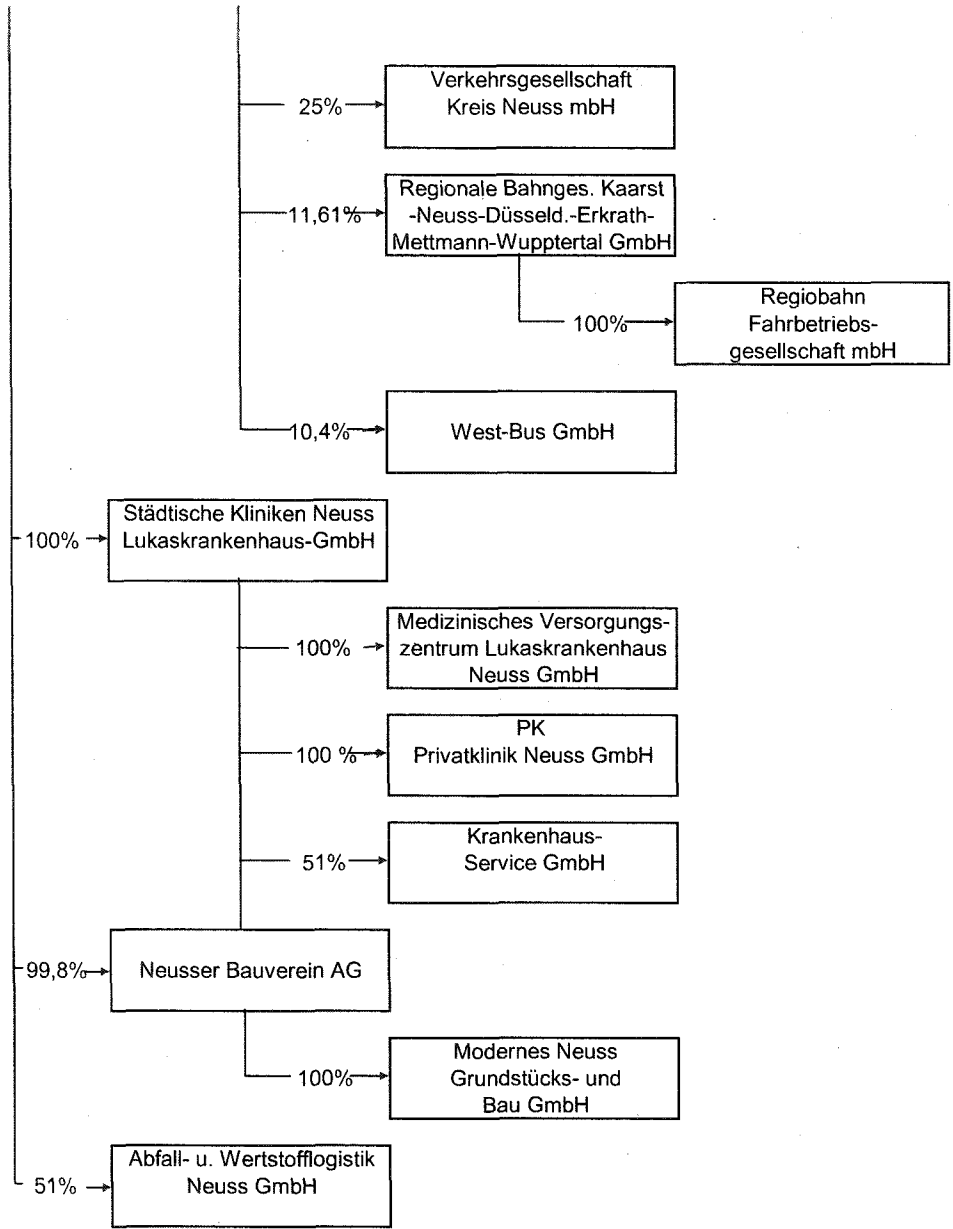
25%

Verkehrsgesellschaft Kreis Neuss mbH

11,61%

Regionale Bahnges. Kaarst -Neuss-Düsseld.-Erkrath-Mettmann-Wupptertal GmbH

100%

Regiobahn Fahrbetriebsgesellschaft mbH

10,4%

West-Bus GmbH

100%

Städtische Kliniken Neuss Lukaskrankenhaus-GmbH

100%

Medizinisches Versorgungszentrum Lukaskrankenhaus Neuss GmbH

100 %

PK
Privatklinik Neuss GmbH

51%

Krankenhaus-Service GmbH

99,8%

Neusser Bauverein AG

100%

Modernes Neuss Grundstücks- und Bau GmbH

51%

Abfall- u. Wertstofflogistik Neuss GmbH